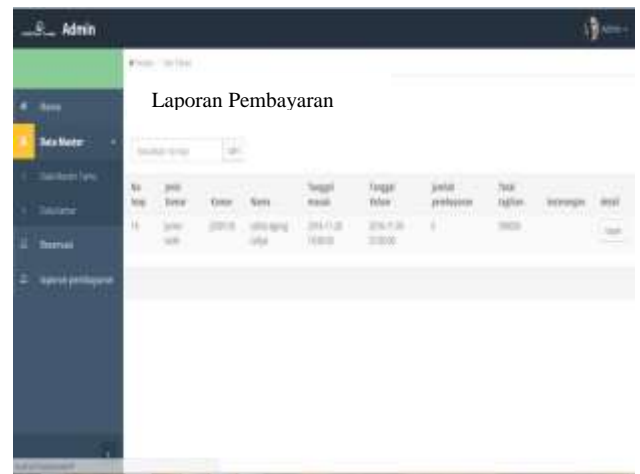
Admin

Home

Data Master

Reservasi

laporan pembayaran

Laporan Pembayaran

| No bap | jenis kamar | Kamar | Nama | Tanggal masuk | Tanggal keluar | Jumlah pembayaran | Total tagihan | keterangan | detail |
|---|---|---|---|---|---|---|---|---|---|
| 18 | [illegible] | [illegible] | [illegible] | 2016-11-20 | 2016-11-20 | 0 | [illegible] | | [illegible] |